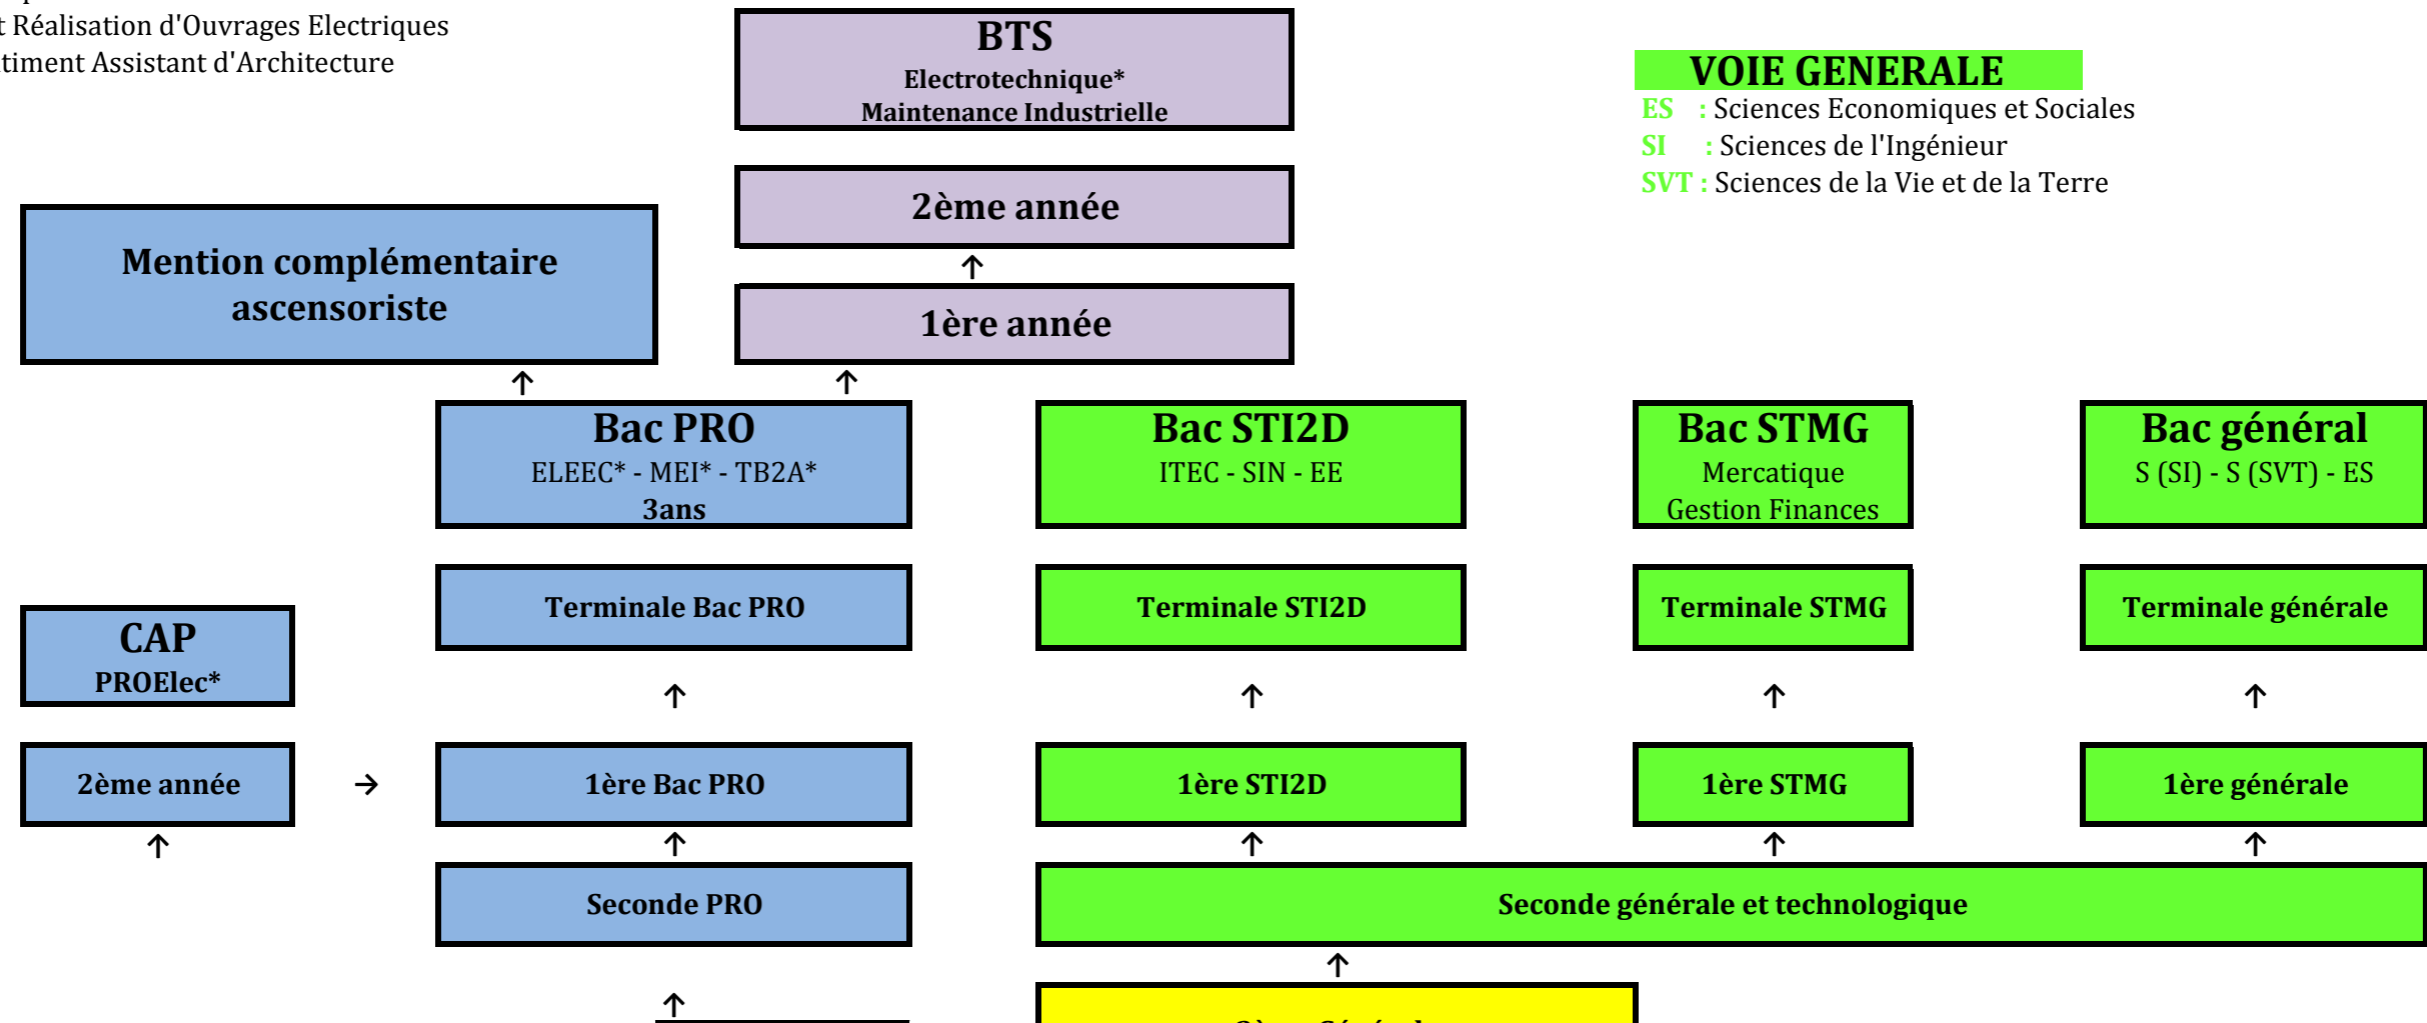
t Réalisation d'Ouvrages Electriques
timent Assistant d'Architecture

BTS
Electrotechnique*
Maintenance Industrielle

VOIE GENERALE
ES : Sciences Economiques et Sociales
SI : Sciences de l'Ingénieur
SVT : Sciences de la Vie et de la Terre

2ème année

Mention complémentaire ascensoriste

1ère année

Bac PRO
ELEEC* - MEI* - TB2A*
3ans

Bac STI2D
ITEC - SIN - EE

Bac STMG
Mercatique
Gestion Finances

Bac général
S (SI) - S (SVT) - ES

Terminale Bac PRO

Terminale STI2D

Terminale STMG

Terminale générale

CAP
PROElec*

2ème année

1ère Bac PRO

1ère STI2D

1ère STMG

1ère générale

Seconde PRO

Seconde générale et technologique

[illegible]